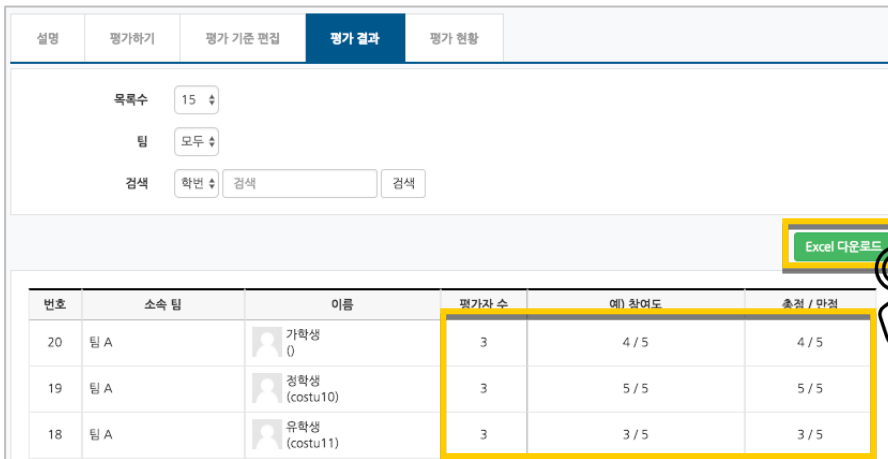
설명 | 평가하기 | 평가 기준 편집 | 평가 결과 | 평가 현황

목록수 15

팀 모두

검색 학번 검색 검색

Excel 다운로드

| 번호 | 소속 팀 | 이름 | 평가자 수 | 예) 참여도 | 총점 / 만점 |
|---|---|---|---|---|---|
| 20 | 팀 A | 가학생 () | 3 | 4 / 5 | 4 / 5 |
| 19 | 팀 A | 정학생 (costu10) | 3 | 5 / 5 | 5 / 5 |
| 18 | 팀 A | 유학생 (costu11) | 3 | 3 / 5 | 3 / 5 |